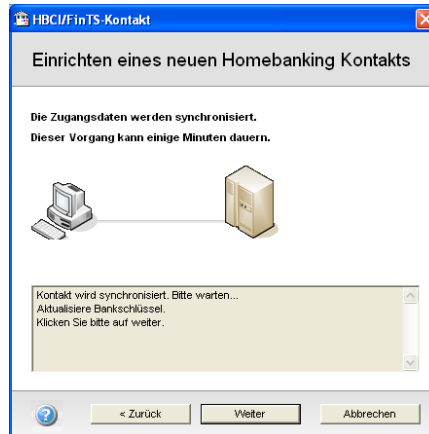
HBCI/FinTS-Kontakt

Einrichten eines neuen Homebanking Kontakts

Die Zugangsdaten werden synchronisiert.
Dieser Vorgang kann einige Minuten dauern.

Kontakt wird synchronisiert. Bitte warten...
Aktualisiere Bankschlüssel.
Klicken Sie bitte auf weiter.

< Zurück
Weiter
Abbrechen